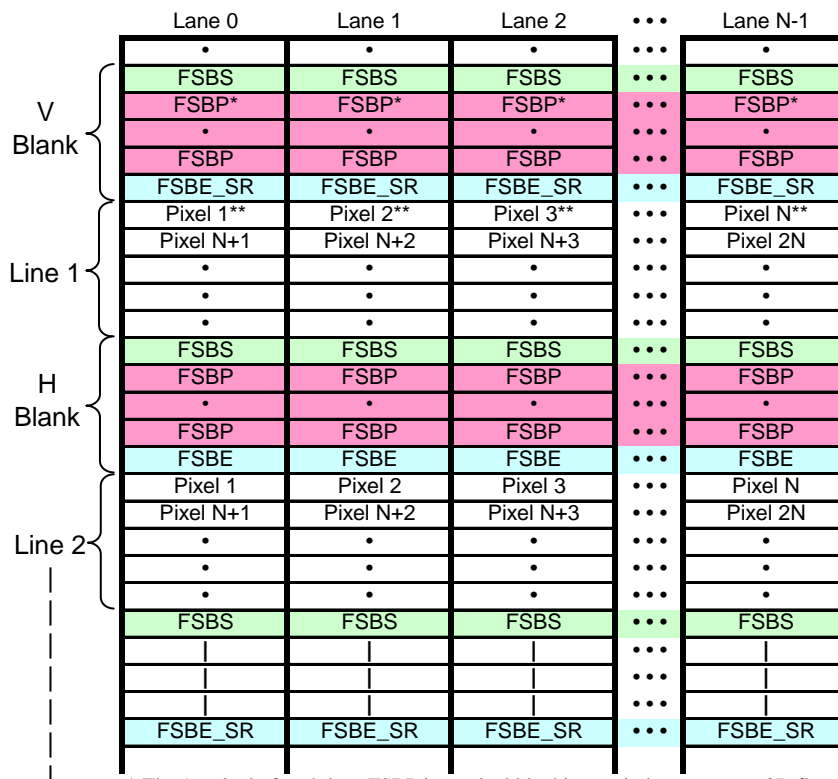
| | Lane 0 | Lane 1 | Lane 2 | ••• | Lane N-1 |
|---|---|---|---|---|---|
| | • | • | • | ••• | • |
| V Blank | FSBS | FSBS | FSBS | ••• | FSBS |
| | FSBP* | FSBP* | FSBP* | ••• | FSBP* |
| | • | • | • | ••• | • |
| | FSBP | FSBP | FSBP | ••• | FSBP |
| | FSBE_SR | FSBE_SR | FSBE_SR | ••• | FSBE_SR |
| Line 1 | Pixel 1** | Pixel 2** | Pixel 3** | ••• | Pixel N** |
| | Pixel N+1 | Pixel N+2 | Pixel N+3 | ••• | Pixel 2N |
| | • | • | • | ••• | • |
| | • | • | • | ••• | • |
| | • | • | • | ••• | • |
| H Blank | FSBS | FSBS | FSBS | ••• | FSBS |
| | FSBP | FSBP | FSBP | ••• | FSBP |
| | • | • | • | ••• | • |
| | FSBP | FSBP | FSBP | ••• | FSBP |
| | FSBE | FSBE | FSBE | ••• | FSBE |
| Line 2 | Pixel 1 | Pixel 2 | Pixel 3 | ••• | Pixel N |
| | Pixel N+1 | Pixel N+2 | Pixel N+3 | ••• | Pixel 2N |
| | • | • | • | ••• | • |
| | • | • | • | ••• | • |
| | • | • | • | ••• | • |
| | FSBS | FSBS | FSBS | ••• | FSBS |
| | \| | \| | \| | ••• | \| |
| | \| | \| | \| | ••• | \| |
| | \| | \| | \| | ••• | \| |
| | FSBE_SR | FSBE_SR | FSBE_SR | ••• | FSBE_SR |

* The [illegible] FSBP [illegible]